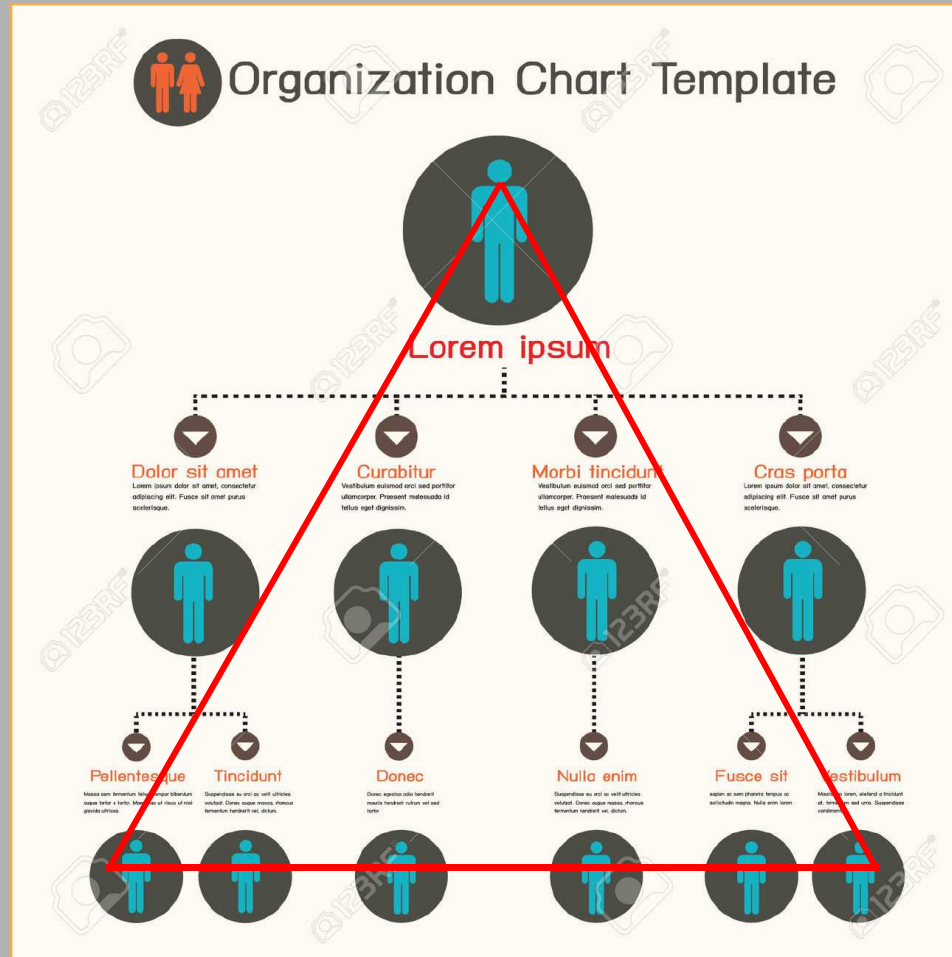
Organization Chart Template

Lorem ipsum

Dolor sit amet
Lorem ipsum dolor sit amet, consectetur adipiscing elit. Fusce sit amet purus scelerisque.

Curabitur
Vestibulum euismod orci sed porttitor ullamcorper. Present malesuada id tellus eget dignissim.

Morbi tincidunt
Vestibulum euismod orci sed porttitor ullamcorper. Present malesuada id tellus eget dignissim.

Cras porta
Lorem ipsum dolor sit amet, consectetur adipiscing elit. Fusce sit amet purus scelerisque.

Pellentesque
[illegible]

Tincidunt
Suspendisse eu orci ac velit ultricies volutpat. Donec augue massa, rhoncus fermentum hendrerit vel, dictum.

Donec
Donec egestas odio hendrerit mauris hendrerit rutrum vel sed tortor.

Nulla enim
Suspendisse eu orci ac velit ultricies volutpat. Donec augue massa, rhoncus fermentum hendrerit vel, dictum.

Fusce sit
sapien ac sem pharetra tempus ac sollicitudin magna. Nulla enim lorem

Vestibulum
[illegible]

123RF 123RF 123RF 123RF 123RF 123RF 123RF 123RF 123RF